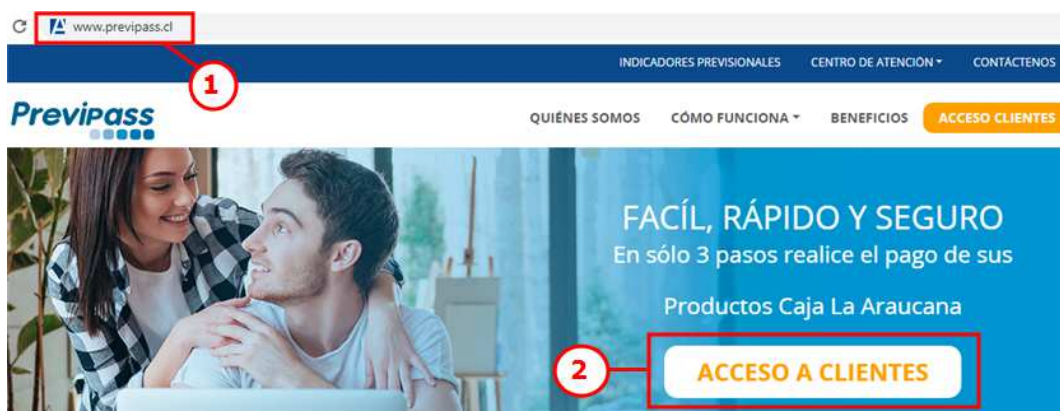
www.previpass.cl

1

INDICADORES PREVISIONALES CENTRO DE ATENCIÓN CONTACTENOS

Previpass

QUIÉNES SOMOS CÓMO FUNCIONA BENEFICIOS ACCESO CLIENTES

FACÍL, RÁPIDO Y SEGURO
En sólo 3 pasos realice el pago de sus

Productos Caja La Araucana

2

ACCESO A CLIENTES